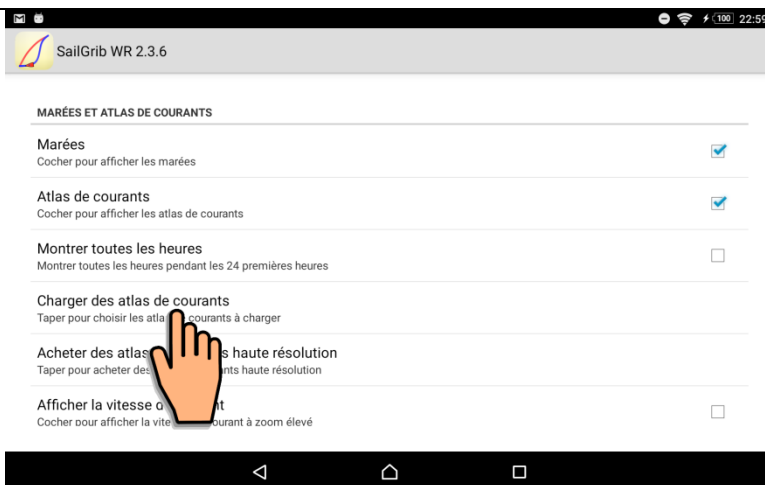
100 22:59

SailGrib WR 2.3.6

MARÉES ET ATLAS DE COURANTS

Marées
Cocher pour afficher les marées

Atlas de courants
Cocher pour afficher les atlas de courants

Montrer toutes les heures
Montrer toutes les heures pendant les 24 premières heures

Charger des atlas de courants
Taper pour choisir les atla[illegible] courants à charger

Acheter des atlas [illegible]s haute résolution
Taper pour acheter des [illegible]nts haute résolution

Afficher la vitesse d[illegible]t
Cocher pour afficher la vite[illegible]ourant à zoom élevé